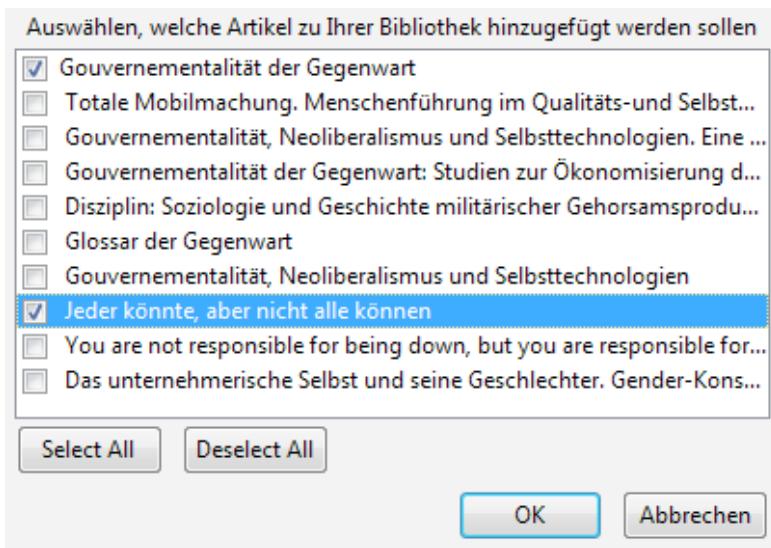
Auswählen, welche Artikel zu Ihrer Bibliothek hinzugefügt werden sollen

Gouvernementalität der Gegenwart
Totale Mobilmachung. Menschenführung im Qualitäts-und Selbst...
Gouvernementalität, Neoliberalismus und Selbsttechnologien. Eine ...
Gouvernementalität der Gegenwart: Studien zur Ökonomisierung d...
Disziplin: Soziologie und Geschichte militärischer Gehorsamsprodu...
Glossar der Gegenwart
Gouvernementalität, Neoliberalismus und Selbsttechnologien
Jeder könnte, aber nicht alle können
You are not responsible for being down, but you are responsible for...
Das unternehmerische Selbst und seine Geschlechter. Gender-Kons...

Select All
Deselect All
OK
Abbrechen